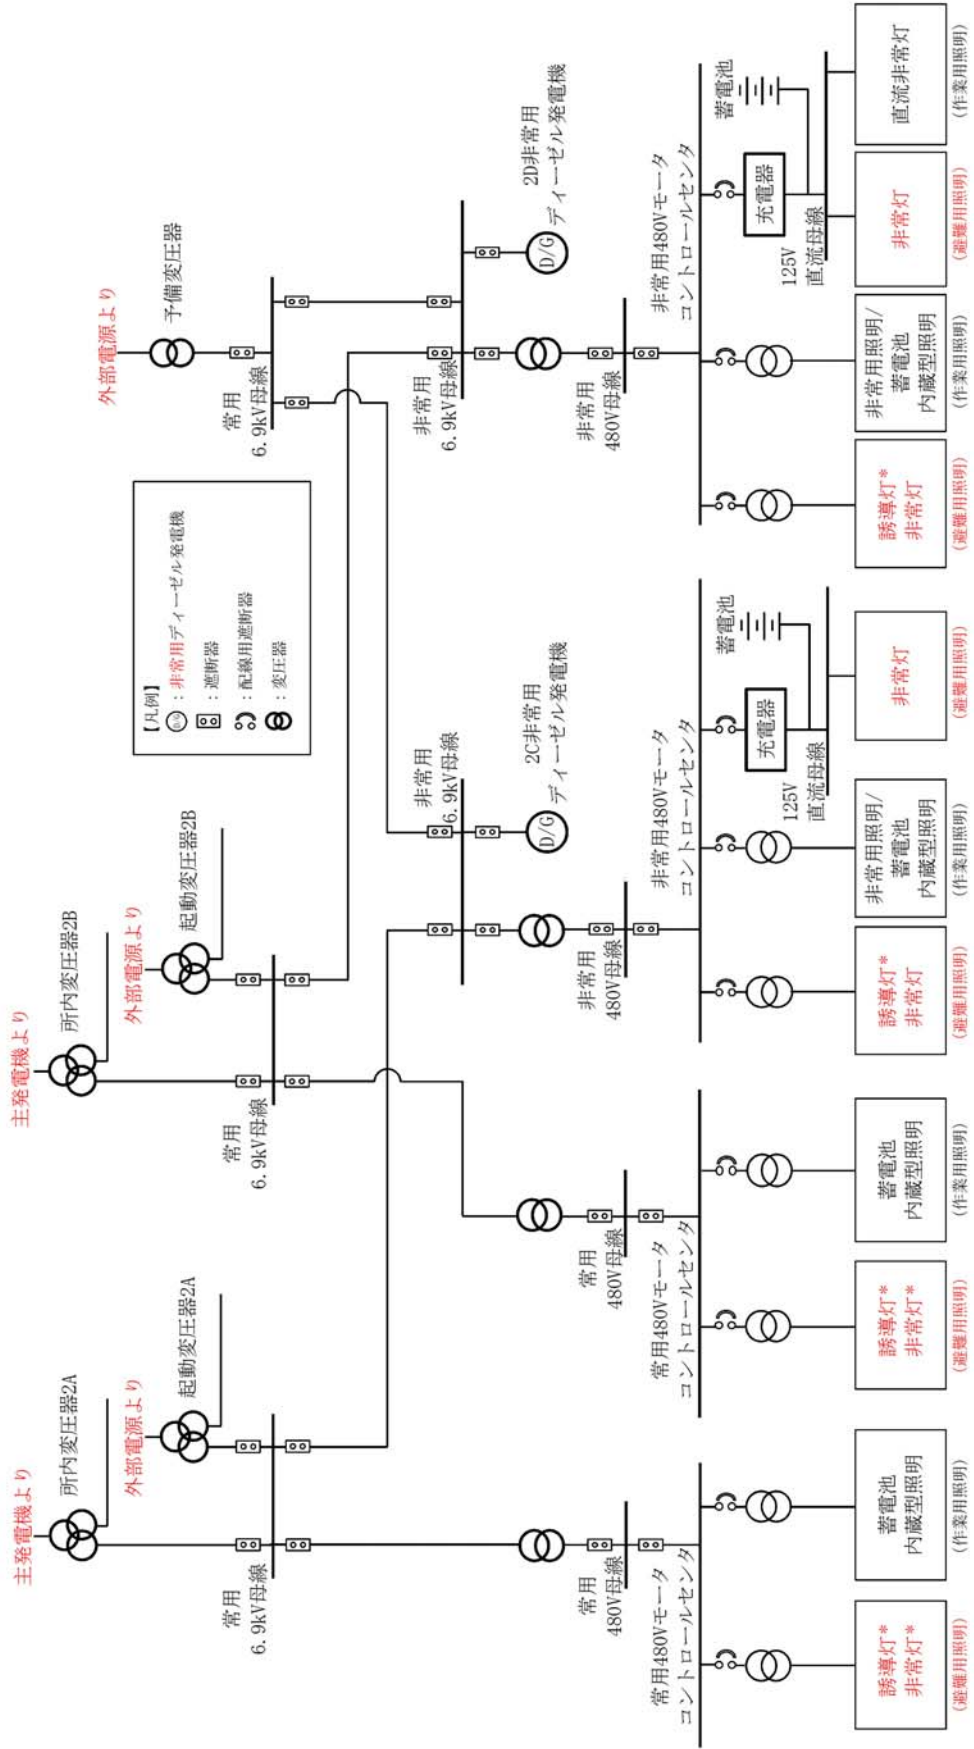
外部電源より
予備変圧器
常用
6.9kV母線
非常用
6.9kV母線
2D非常用
ディーゼル発電機
D/G
非常用
480V母線
非常用480Vモータ
コントロールセンタ
充電器
蓄電池
125V
直流母線
直流非常灯
(作業用照明)
非常灯
(避難用照明)
非常用照明/
蓄電池
内蔵型照明
(作業用照明)
誘導灯*
非常灯
(避難用照明)

【凡例】
D/G：非常用ディーゼル発電機
：遮断器
：配線用遮断器
：変圧器

主発電機より
所内変圧器2B
外部電源より
起動変圧器2B
常用
6.9kV母線
非常用
6.9kV母線
2C非常用
ディーゼル発電機
D/G
非常用
480V母線
非常用480Vモータ
コントロールセンタ
充電器
蓄電池
125V
直流母線
非常灯
(避難用照明)
非常用照明/
蓄電池
内蔵型照明
(作業用照明)
誘導灯*
非常灯
(避難用照明)

常用
480V母線
常用480Vモータ
コントロールセンタ
蓄電池
内蔵型照明
(作業用照明)
誘導灯*
非常灯*
(避難用照明)

主発電機より
所内変圧器2A
外部電源より
起動変圧器2A
常用
6.9kV母線
常用
480V母線
常用480Vモータ
コントロールセンタ
蓄電池
内蔵型照明
(作業用照明)
誘導灯*
非常灯*
(避難用照明)